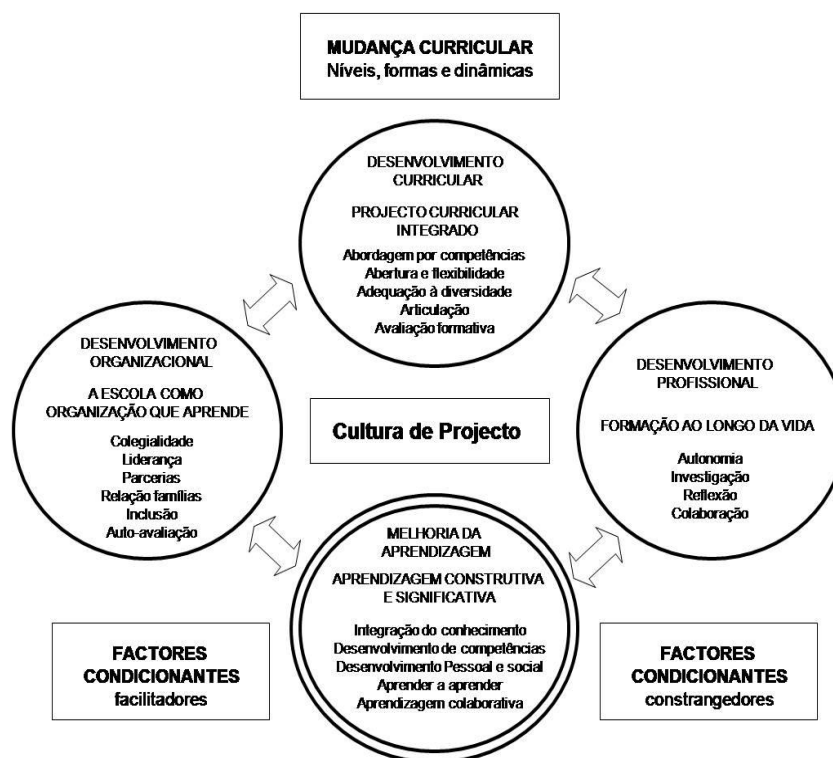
MUDANÇA CURRICULAR
Níveis, formas e dinâmicas

DESENVOLVIMENTO CURRICULAR

PROJECTO CURRICULAR INTEGRADO

Abordagem por competências
Abertura e flexibilidade
Adequação à diversidade
Articulação
Avaliação formativa

DESENVOLVIMENTO ORGANIZACIONAL

A ESCOLA COMO ORGANIZAÇÃO QUE APRENDE

Colegialidade
Liderança
Parcerias
Relação famílias
Inclusão
Auto-avaliação

Cultura de Projecto

DESENVOLVIMENTO PROFISSIONAL

FORMAÇÃO AO LONGO DA VIDA

Autonomia
Investigação
Reflexão
Colaboração

MELHORIA DA APRENDIZAGEM

APRENDIZAGEM CONSTRUTIVA E SIGNIFICATIVA

Integração do conhecimento
Desenvolvimento de competências
Desenvolvimento Pessoal e social
Aprender a aprender
Aprendizagem colaborativa

FACTORES CONDICIONANTES
facilitadores

FACTORES CONDICIONANTES
constrangedores